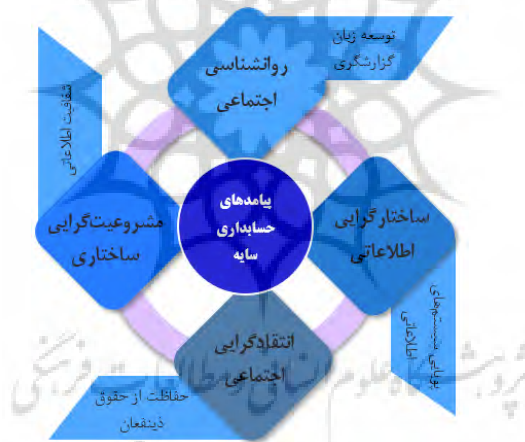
توسعه زبان گزارشگری

روانشناسی اجتماعی

شفافیت اطلاعاتی

مشروعیت‌گرایی ساختاری

پیامدهای حسابداری سایه

ساختارگرایی اطلاعاتی

بهبود سیستم‌های اطلاعاتی

انتقادگرایی اجتماعی

حفاظت از حقوق ذینفعان

پژوهشگاه علوم انسانی و مطالعات فرهنگی